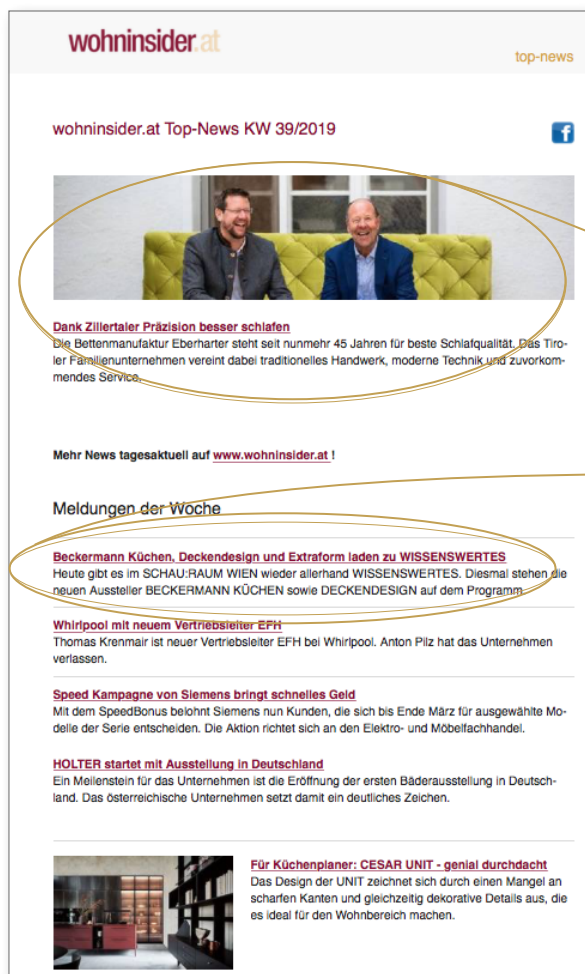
wohninsider.at

top-news

wohninsider.at Top-News KW 39/2019

Dank Zillertaler Präzision besser schlafen
Die Bettenmanufaktur Eberharter steht seit nunmehr 45 Jahren für beste Schlafqualität. Das Tiroler Familienunternehmen vereint dabei traditionelles Handwerk, moderne Technik und zuvorkommendes Service.

Mehr News tagesaktuell auf www.wohninsider.at !

Meldungen der Woche

Beckermann Küchen, Deckendesign und Extraform laden zu WISSENSWERTES
Heute gibt es im SCHAU:RAUM WIEN wieder allerhand WISSENSWERTES. Diesmal stehen die neuen Aussteller BECKERMANN KÜCHEN sowie DECKENDESIGN auf dem Programm

Whirlpool mit neuem Vertriebsleiter EFH
Thomas Krenmair ist neuer Vertriebsleiter EFH bei Whirlpool. Anton Pilz hat das Unternehmen verlassen.

Speed Kampagne von Siemens bringt schnelles Geld
Mit dem SpeedBonus belohnt Siemens nun Kunden, die sich bis Ende März für ausgewählte Modelle der Serie entscheiden. Die Aktion richtet sich an den Elektro- und Möbelfachhandel.

HOLTER startet mit Ausstellung in Deutschland
Ein Meilenstein für das Unternehmen ist die Eröffnung der ersten Bäderausstellung in Deutschland. Das österreichische Unternehmen setzt damit ein deutliches Zeichen.

Für Küchenplaner: CESAR UNIT - genial durchdacht
Das Design der UNIT zeichnet sich durch einen Mangel an scharfen Kanten und gleichzeitig dekorative Details aus, die es ideal für den Wohnbereich machen.